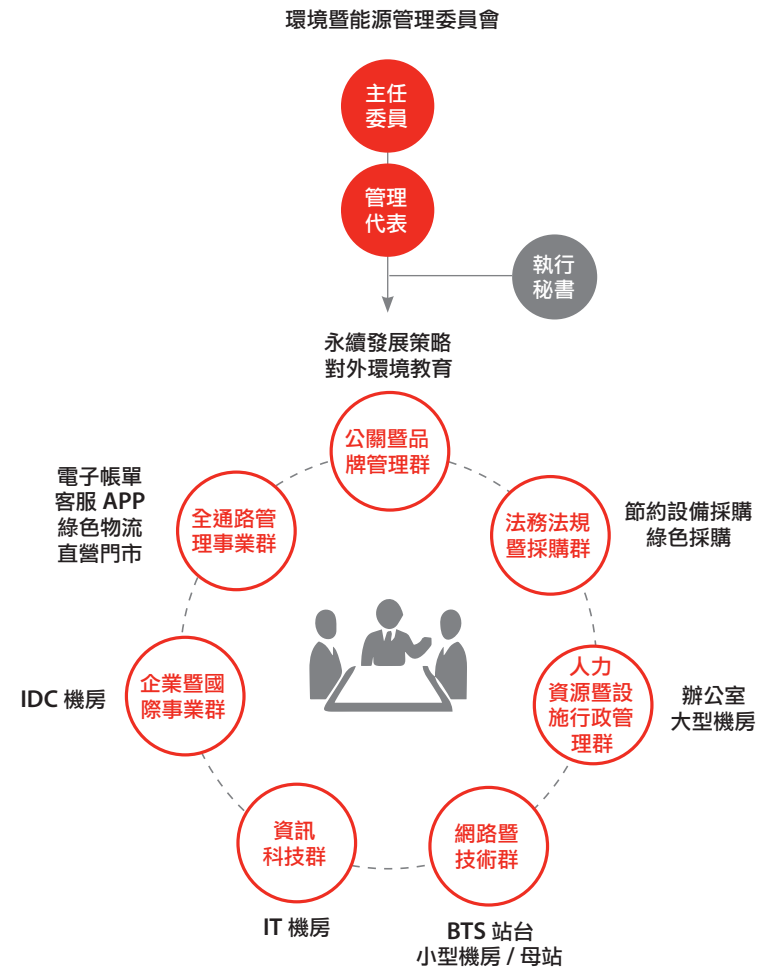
環境暨能源管理委員會

主任委員

管理代表

執行秘書

永續發展策略
對外環境教育

公關暨品牌管理群

法務法規暨採購群

節約設備採購
綠色採購

全通路管理事業群

電子帳單
客服 APP
綠色物流
直營門市

人力資源暨設施行政管理群

辦公室
大型機房

企業暨國際事業群

IDC 機房

資訊科技群

IT 機房

網路暨技術群

BTS 站台
小型機房 / 母站